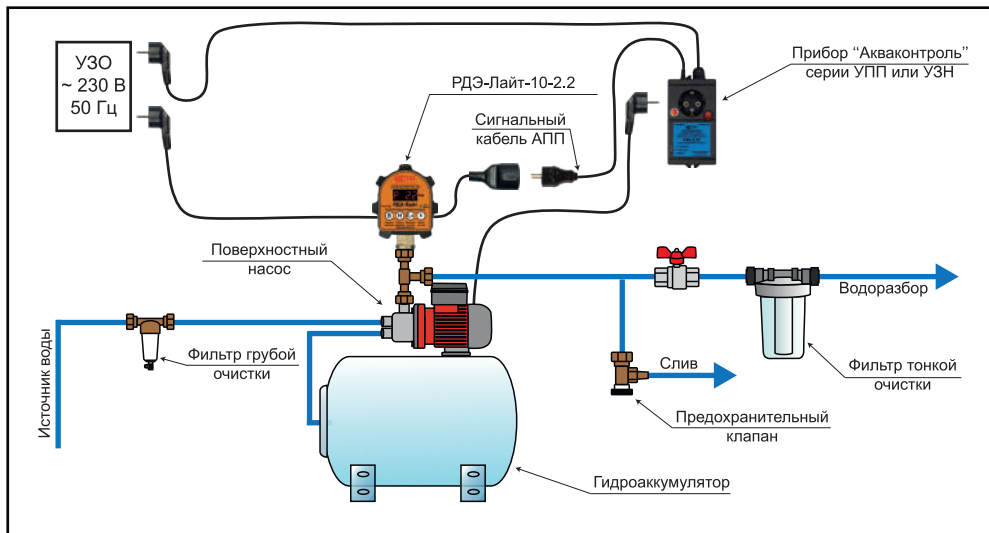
УЗО
~ 230 В
50 Гц

РДЭ-Лайт-10-2.2

Прибор "Акваконтроль"
серии УПП или УЗН

Сигнальный
кабель АПП

Поверхностный
насос

Водоразбор

Источник воды

Фильтр грубой
очистки

Слив

Фильтр тонкой
очистки

Предохранительный
клапан

Гидроаккумулятор